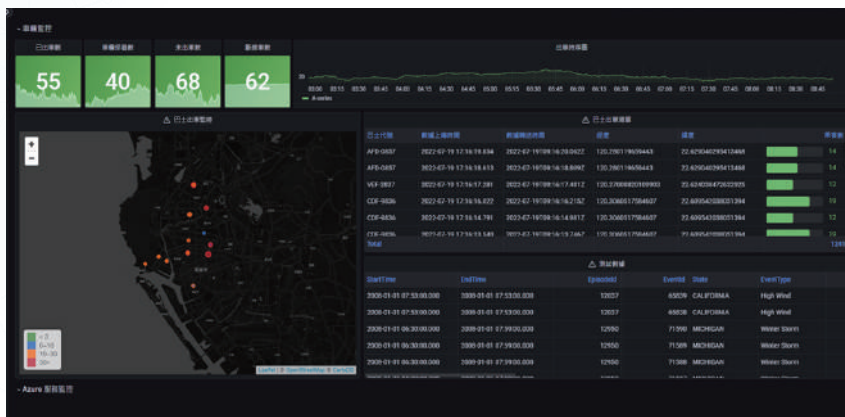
- 車輛監控

已出車數 55

車輛怠速數 40

未出車數 68

動態車數 62

出車時間圖

20

08:00 08:15 08:30 08:45 09:00 09:15 09:30 09:45 10:00 10:15 10:30 10:45 11:00 11:15 11:30 11:45 12:00 12:15 12:30 12:45 13:00 13:15 13:30 13:45 14:00 14:15 14:30 14:45

— A-series

⚠ 巴士出車監控

+
−

< 2
6~10
10~20
20+

Leaflet | © OpenStreetMap © CartoDB

⚠ 巴士出車清單

| 巴士代號 | 數據上傳時間 | 數據轉送時間 | 經度 | 緯度 | | 停車數 |
|---|---|---|---|---|---|---|
| AFD-0837 | 2022-07-19 17:16:19.634 | 2022-07-19T09:16:20.062Z | 120.280119659443 | 22.6290402954124 | | 14 |
| AFD-0837 | 2022-07-19 17:16:18.613 | 2022-07-19T09:16:18.809Z | 120.280119659443 | 22.6290402954124 | | 14 |
| VEF-0837 | 2022-07-19 17:16:17.281 | 2022-07-19T09:16:17.481Z | 120.270000205999 | 22.6240284762235 | | 12 |
| CDF-0836 | 2022-07-19 17:16:16.022 | 2022-07-19T09:16:16.215Z | 120.306051758460 | 22.6095420880313 | | 19 |
| CDF-0836 | 2022-07-19 17:16:14.792 | 2022-07-19T09:16:14.981Z | 120.306051758460 | 22.6095420880313 | | 12 |
| CDF-0836 | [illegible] | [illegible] | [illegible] | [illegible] | | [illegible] |
| Total | | | | | | 1249 |

⚠ 歷史數據

| StartTime | EndTime | EpisodeId | EventId | State | EventType |
|---|---|---|---|---|---|
| 2000-01-01 07:53:00.000 | 2000-01-01 07:53:00.000 | 12037 | 65039 | CALIFORNIA | High Wind |
| 2000-01-01 07:53:00.000 | 2000-01-01 07:53:00.000 | 12037 | 65038 | CALIFORNIA | High Wind |
| 2000-01-01 06:30:00.000 | 2000-01-01 07:59:00.000 | 12950 | 71590 | MICHIGAN | Winter Storm |
| 2000-01-01 06:30:00.000 | 2000-01-01 07:59:00.000 | 12950 | 71589 | MICHIGAN | Winter Storm |
| 2000-01-01 06:30:00.000 | 2000-01-01 07:59:00.000 | 12950 | 71388 | MICHIGAN | Winter Storm |

- Azure 服務監控